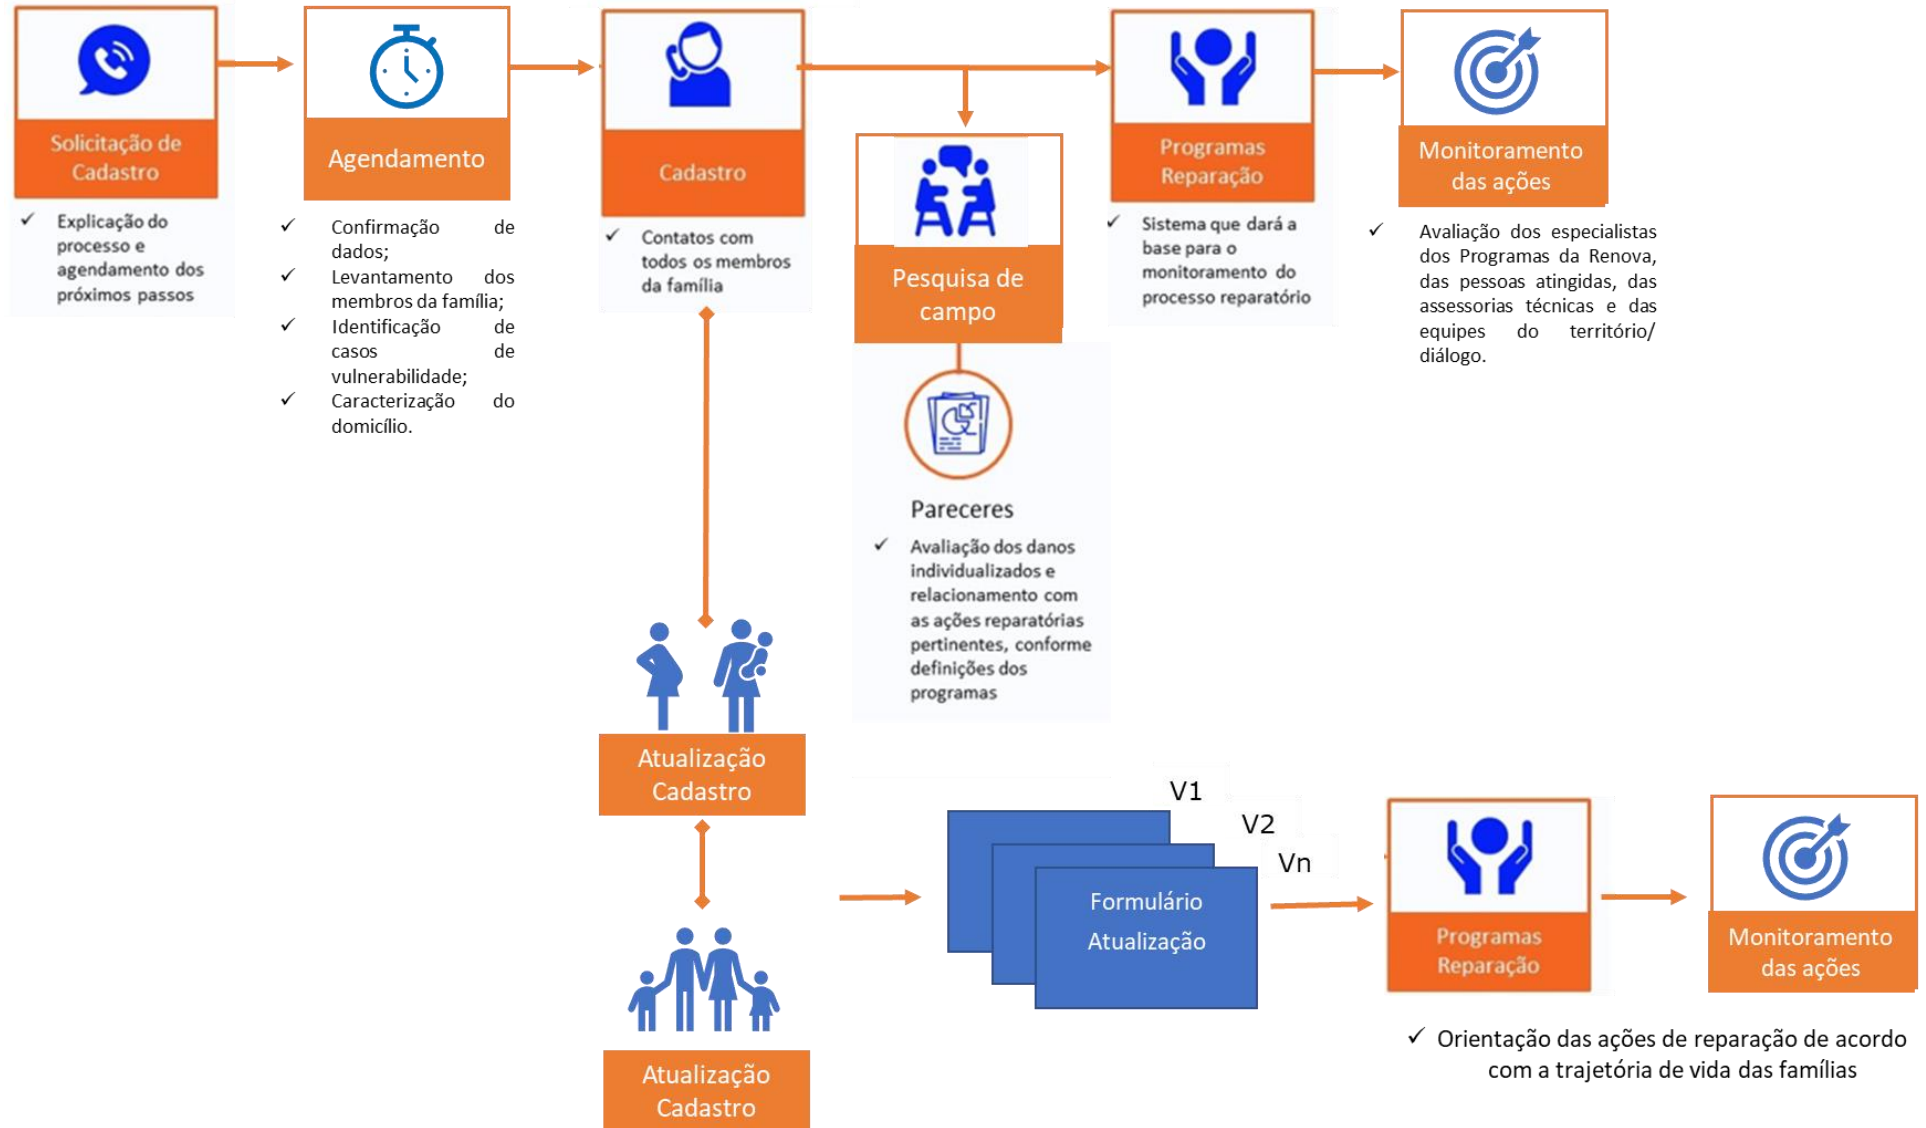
Solicitação de Cadastro

✓ Explicação do processo e agendamento dos próximos passos

Agendamento

✓ Confirmação de dados;
✓ Levantamento dos membros da família;
✓ Identificação de casos de vulnerabilidade;
✓ Caracterização do domicílio.

Cadastro

✓ Contatos com todos os membros da família

Pesquisa de campo

Pareceres

✓ Avaliação dos danos individualizados e relacionamento com as ações reparatórias pertinentes, conforme definições dos programas

Programas Reparação

✓ Sistema que dará a base para o monitoramento do processo reparatório

Monitoramento das ações

✓ Avaliação dos especialistas dos Programas da Renova, das pessoas atingidas, das assessorias técnicas e das equipes do território/ diálogo.

Atualização Cadastro

Atualização Cadastro

V1

V2

Vn

Formulário Atualização

Programas Reparação

Monitoramento das ações

✓ Orientação das ações de reparação de acordo com a trajetória de vida das famílias